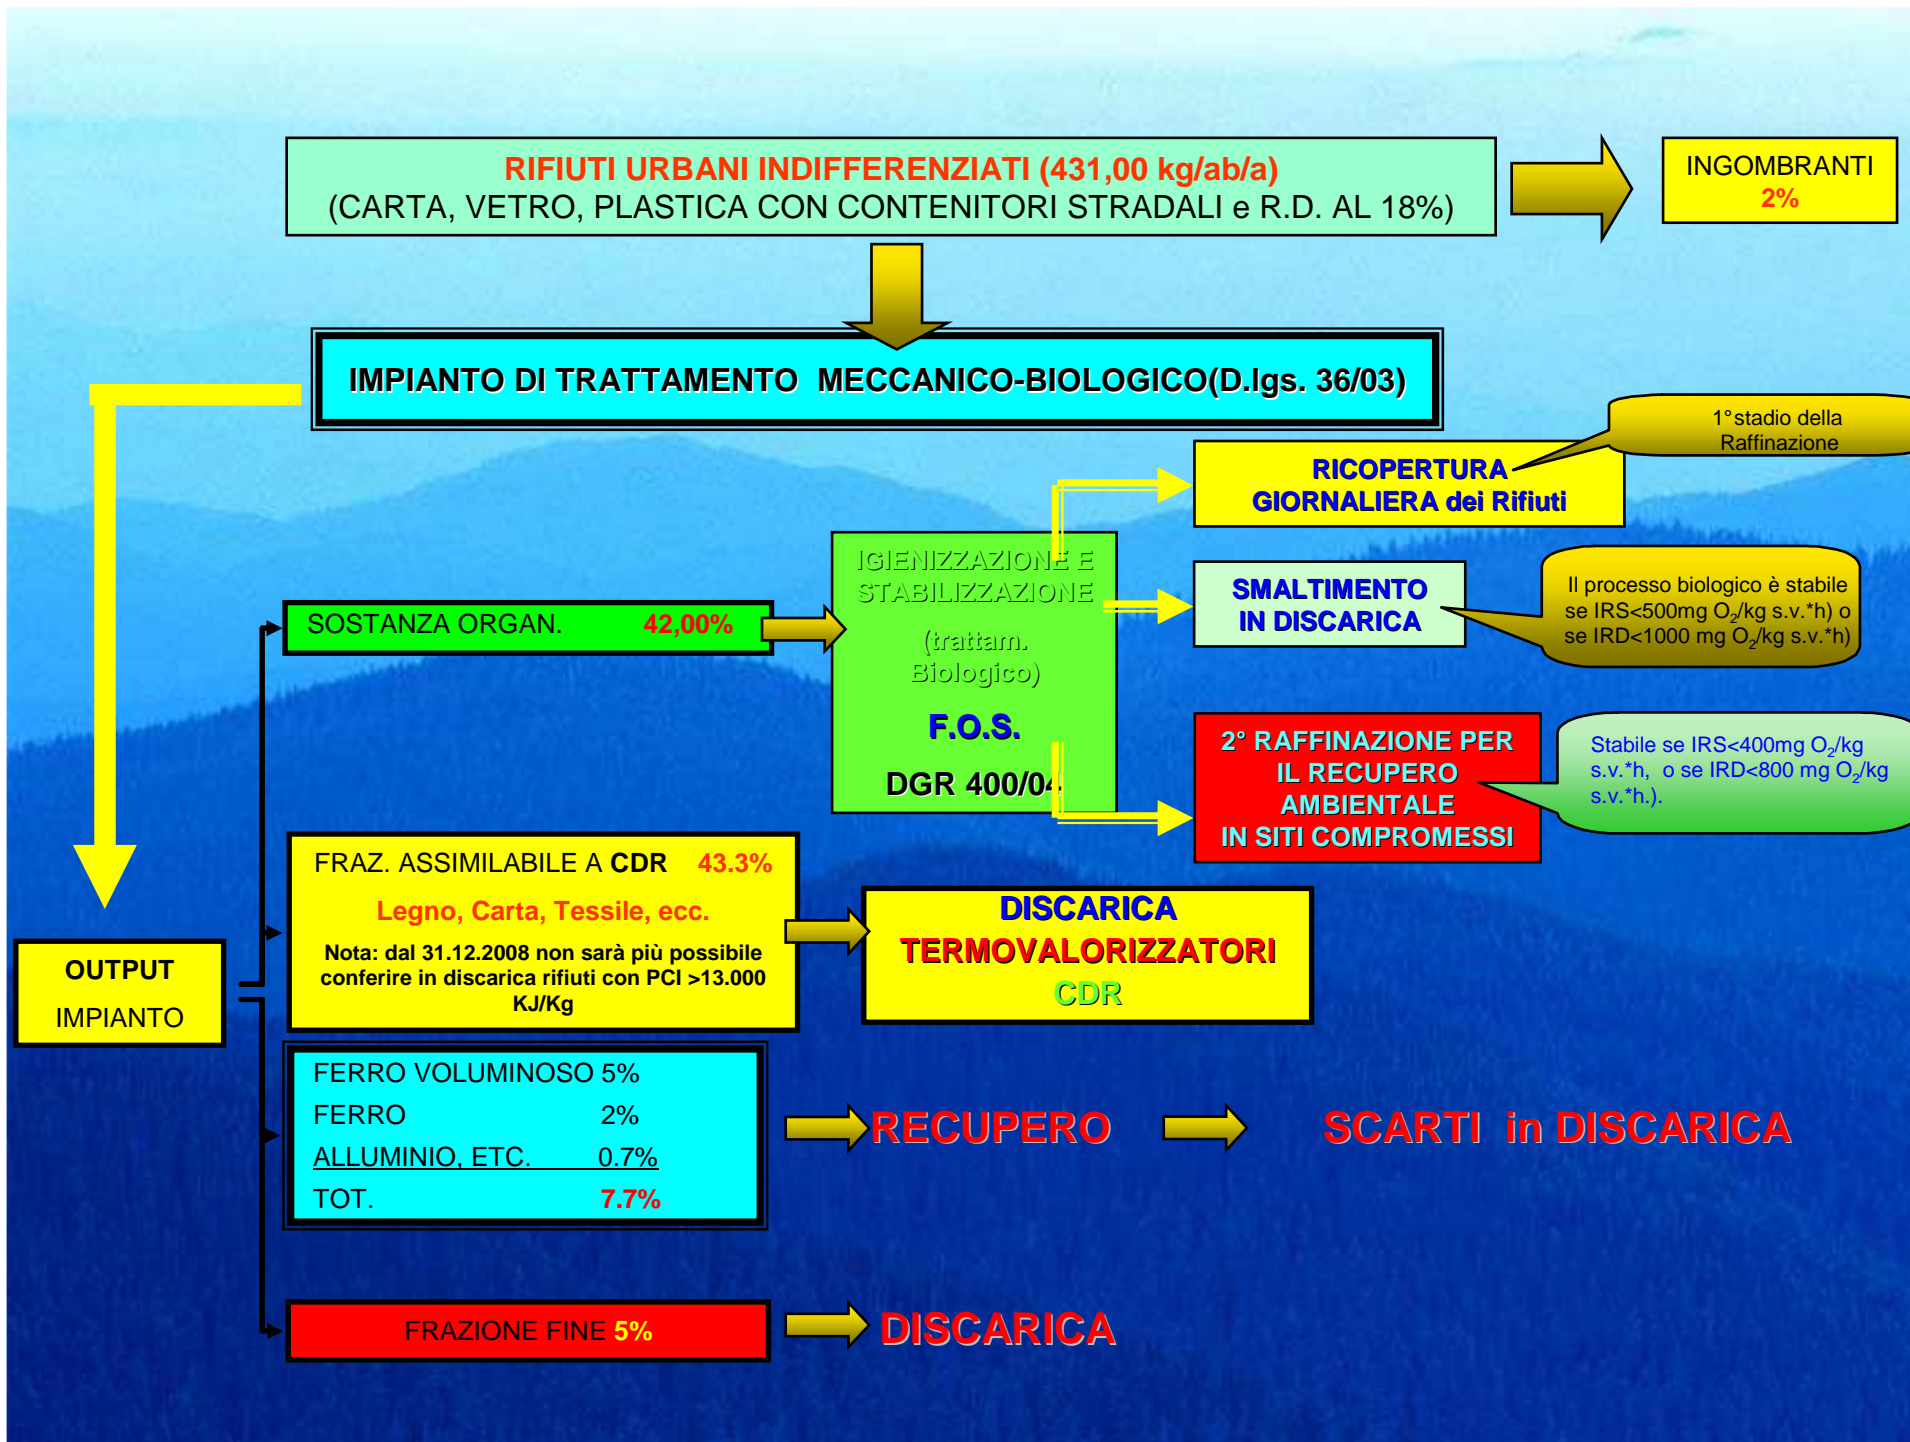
RIFIUTI URBANI INDIFFERENZIATI (431,00 kg/ab/a)
(CARTA, VETRO, PLASTICA CON CONTENITORI STRADALI e R.D. AL 18%)

INGOMBRANTI
2%

IMPIANTO DI TRATTAMENTO MECCANICO-BIOLOGICO(D.lgs. 36/03)

1° stadio della Raffinazione

RICOPERTURA GIORNALIERA dei Rifiuti

IGIENIZZAZIONE E STABILIZZAZIONE

(trattam. Biologico)

F.O.S.

DGR 400/04

SMALTIMENTO IN DISCARICA

Il processo biologico è stabile se IRS<500mg $O_2$/kg s.v.*h) o se IRD<1000 mg $O_2$/kg s.v.*h)

SOSTANZA ORGAN. 42,00%

2° RAFFINAZIONE PER IL RECUPERO AMBIENTALE IN SITI COMPROMESSI

Stabile se IRS<400mg $O_2$/kg s.v.*h, o se IRD<800 mg $O_2$/kg s.v.*h.).

FRAZ. ASSIMILABILE A CDR 43.3%

Legno, Carta, Tessile, ecc.

Nota: dal 31.12.2008 non sarà più possibile conferire in discarica rifiuti con PCI >13.000 KJ/Kg

DISCARICA
TERMOVALORIZZATORI
CDR

OUTPUT
IMPIANTO

FERRO VOLUMINOSO 5%
FERRO 2%
ALLUMINIO, ETC. 0.7%
TOT. 7.7%

RECUPERO

SCARTI in DISCARICA

FRAZIONE FINE 5%

DISCARICA